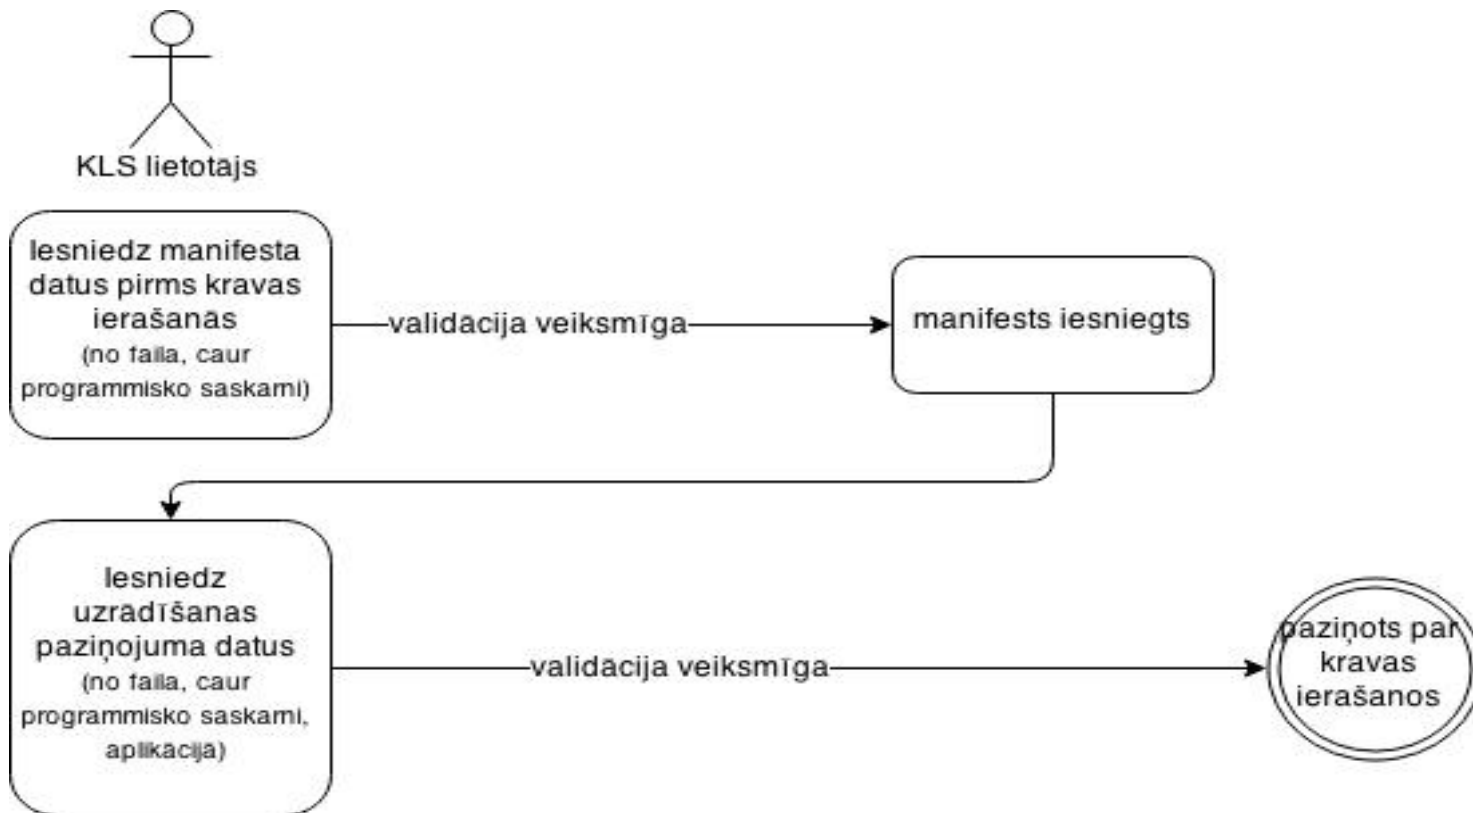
KLS lietotajs

Iesniedz manifesta datus pirms kravas ierašanas
(no faila, caur programmisko saskarni)

validacija veiksmīga

manifests iesniegts

Iesniedz uzrādīšanas paziņojuma datus
(no faila, caur programmisko saskarni, aplikacija)

validacija veiksmīga

paziņots par kravas ierašanos